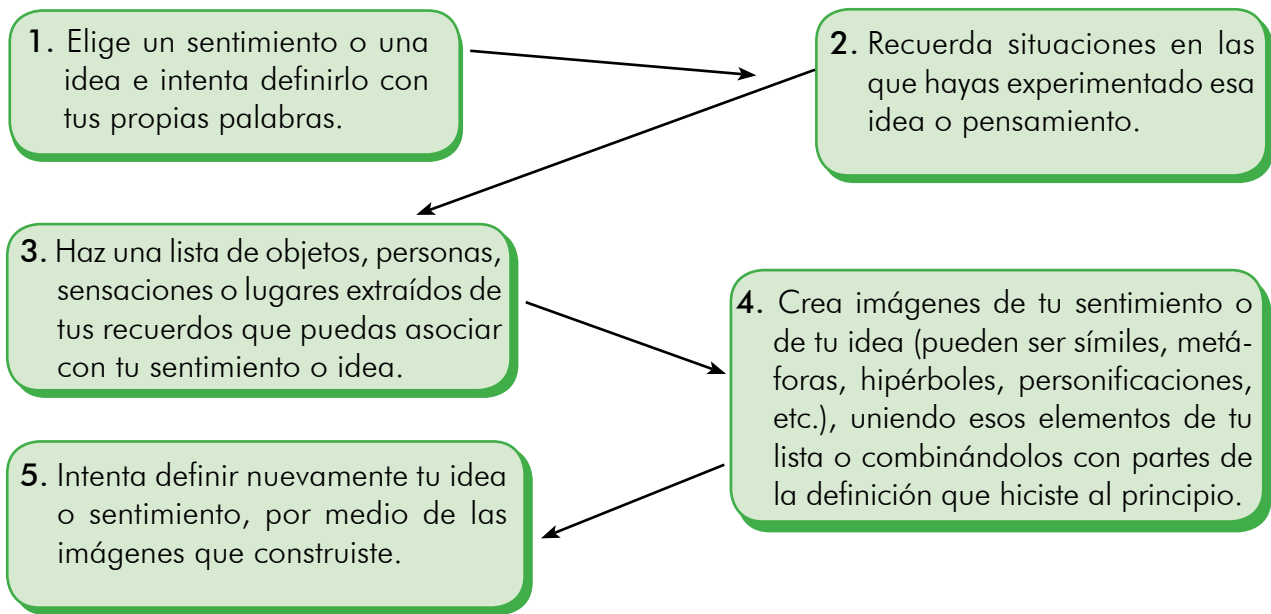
1. Elige un sentimiento o una idea e intenta definirlo con tus propias palabras.

2. Recuerda situaciones en las que hayas experimentado esa idea o pensamiento.

3. Haz una lista de objetos, personas, sensaciones o lugares extraídos de tus recuerdos que puedas asociar con tu sentimiento o idea.

4. Crea imágenes de tu sentimiento o de tu idea (pueden ser símiles, metáforas, hipérboles, personificaciones, etc.), uniendo esos elementos de tu lista o combinándolos con partes de la definición que hiciste al principio.

5. Intenta definir nuevamente tu idea o sentimiento, por medio de las imágenes que construiste.